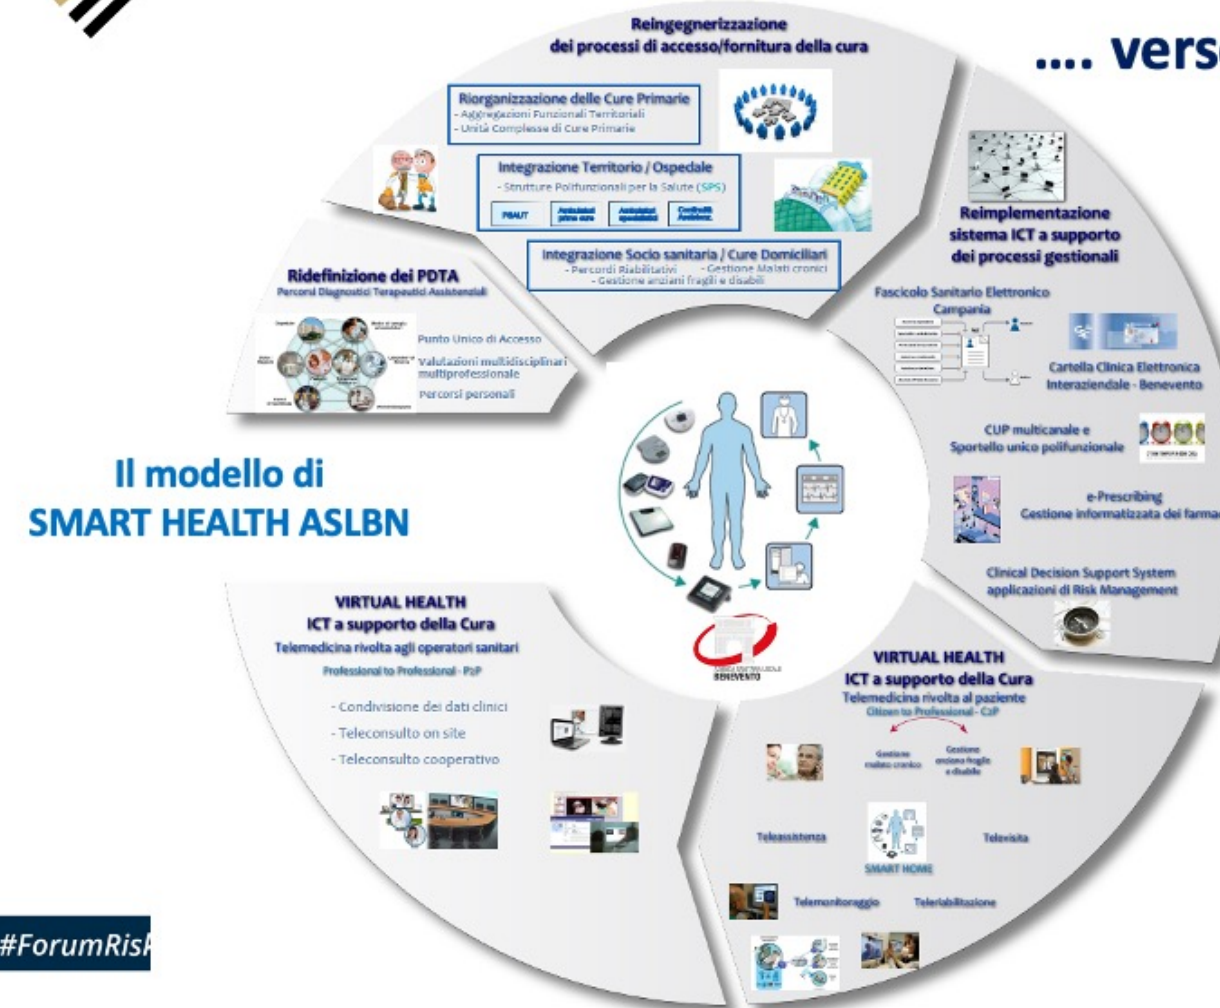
.... verso

Il modello di SMART HEALTH ASLBN

Reingegnerizzazione dei processi di accesso/fornitura della cura

Riorganizzazione delle Cure Primarie
- Aggregazioni Funzionali Territoriali
- Unità Complesse di Cure Primarie

Integrazione Territorio / Ospedale
- Strutture Polifunzionali per la Salute (SPS)

PSAUT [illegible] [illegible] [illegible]

Integrazione Socio sanitaria / Cure Domiciliari
- Percordi Riabilitativi - Gestione Malati cronici
- Gestione anziani fragili e disabili

Ridefinizione dei PDTA
Percorsi Diagnostici Terapeutici Assistenziali

Punto Unico di Accesso
Valutazioni multidisciplinari multiprofessionale
Percorsi personali

Reimplementazione sistema ICT a supporto dei processi gestionali

Fascicolo Sanitario Elettronico Campania

Cartella Clinica Elettronica Interaziendale - Benevento

CUP multicanale e Sportello unico polifunzionale

e-Prescribing
Gestione informatizzata dei farma

Clinical Decision Support System applicazioni di Risk Management

VIRTUAL HEALTH
ICT a supporto della Cura
Telemedicina rivolta agli operatori sanitari
Professional to Professional - P2P

- Condivisione dei dati clinici
- Teleconsulto on site
- Teleconsulto cooperativo

BENEVENTO

VIRTUAL HEALTH
ICT a supporto della Cura
Telemedicina rivolta al paziente
Citizen to Professional - C2P

Gestione malato cronico
Gestione anziano fragile e disabile

Teleassistenza
SMART HOME
Televisita
Telemonitoraggio
Teleriabilitazione

#ForumRisk